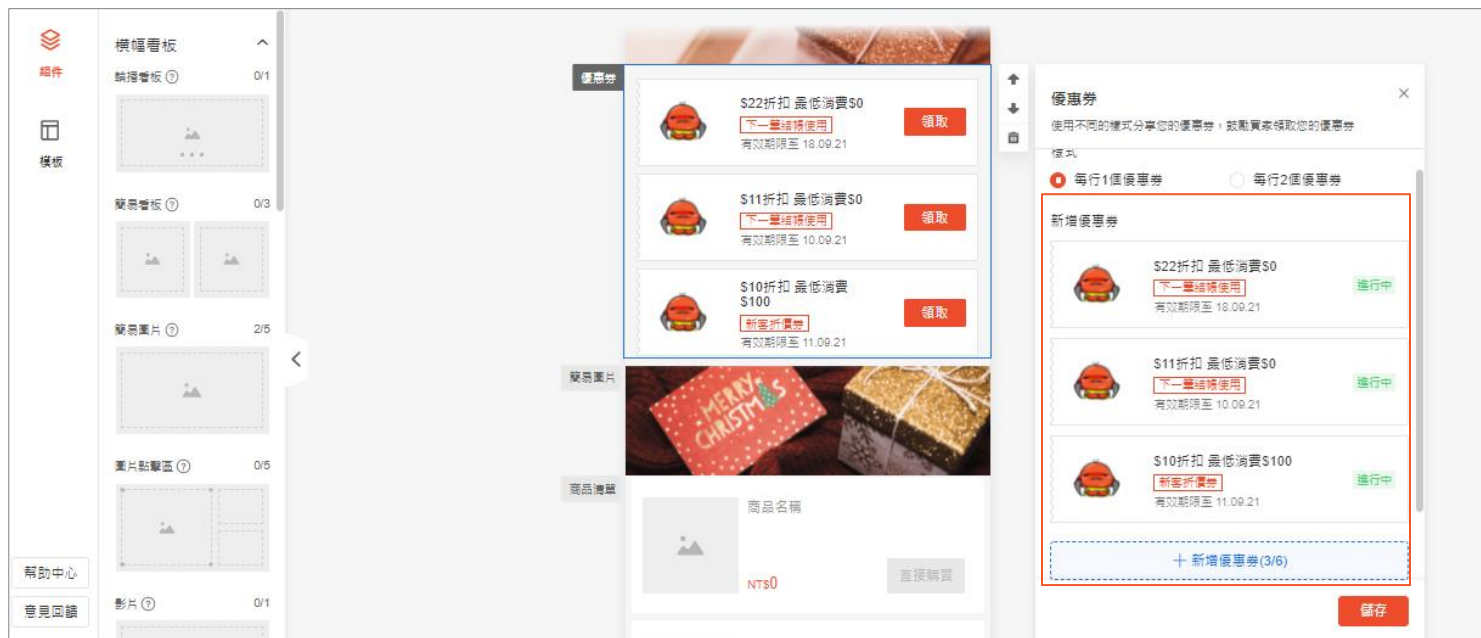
組件

模板

幫助中心

意見回饋

橫幅看板

輪播看板 ⓘ 0/1

簡易看板 ⓘ 0/3

簡易圖片 ⓘ 2/5

圖片點擊區 ⓘ 0/5

影片 ⓘ 0/1

優惠券

$22折扣 最低消費$0
下一筆結帳使用
有效期限至 18.09.21
領取

$11折扣 最低消費$0
下一筆結帳使用
有效期限至 10.09.21
領取

$10折扣 最低消費$100
新客折價券
有效期限至 11.09.21
領取

簡易圖片

MERRY CHRISTMAS

商品清單

商品名稱
NT$0
直接購買

優惠券
使用不同的樣式分享您的優惠券，鼓勵買家領取您的優惠券

樣式
每行1個優惠券 每行2個優惠券

新增優惠券

$22折扣 最低消費$0
下一筆結帳使用
有效期限至 18.09.21
進行中

$11折扣 最低消費$0
下一筆結帳使用
有效期限至 10.09.21
進行中

$10折扣 最低消費$100
新客折價券
有效期限至 11.09.21
進行中

+ 新增優惠券(3/6)

儲存